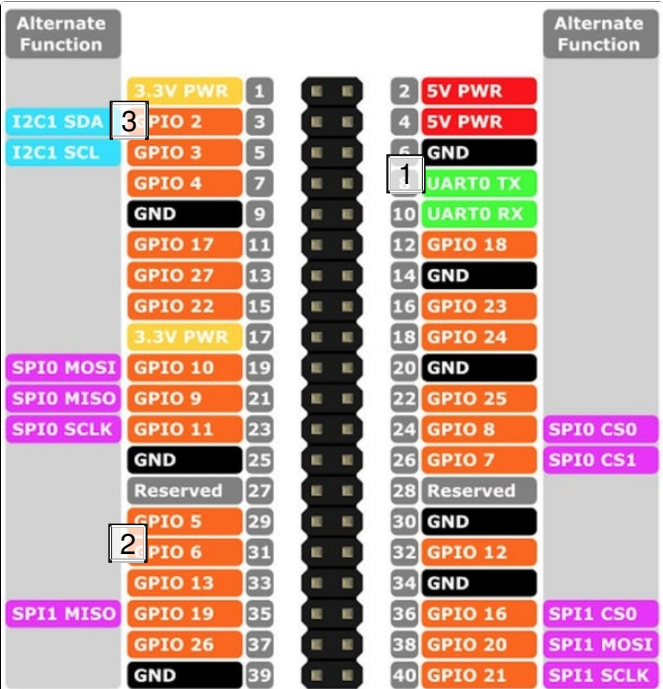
Alternate Function

Alternate Function

| Alternate Function | Pin Name | Pin | Pin | Pin Name | Alternate Function |
|---|---|---|---|---|---|
| | 3.3V PWR | 1 | 2 | 5V PWR | |
| I2C1 SDA | 3 GPIO 2 | 3 | 4 | 5V PWR | |
| I2C1 SCL | GPIO 3 | 5 | 6 | GND | |
| | GPIO 4 | 7 | 8 | 1 UART0 TX | |
| | GND | 9 | 10 | UART0 RX | |
| | GPIO 17 | 11 | 12 | GPIO 18 | |
| | GPIO 27 | 13 | 14 | GND | |
| | GPIO 22 | 15 | 16 | GPIO 23 | |
| | 3.3V PWR | 17 | 18 | GPIO 24 | |
| SPI0 MOSI | GPIO 10 | 19 | 20 | GND | |
| SPI0 MISO | GPIO 9 | 21 | 22 | GPIO 25 | |
| SPI0 SCLK | GPIO 11 | 23 | 24 | GPIO 8 | SPI0 CS0 |
| | GND | 25 | 26 | GPIO 7 | SPI0 CS1 |
| | Reserved | 27 | 28 | Reserved | |
| | GPIO 5 | 29 | 30 | GND | |
| | 2 GPIO 6 | 31 | 32 | GPIO 12 | |
| | GPIO 13 | 33 | 34 | GND | |
| SPI1 MISO | GPIO 19 | 35 | 36 | GPIO 16 | SPI1 CS0 |
| | GPIO 26 | 37 | 38 | GPIO 20 | SPI1 MOSI |
| | GND | 39 | 40 | GPIO 21 | SPI1 SCLK |